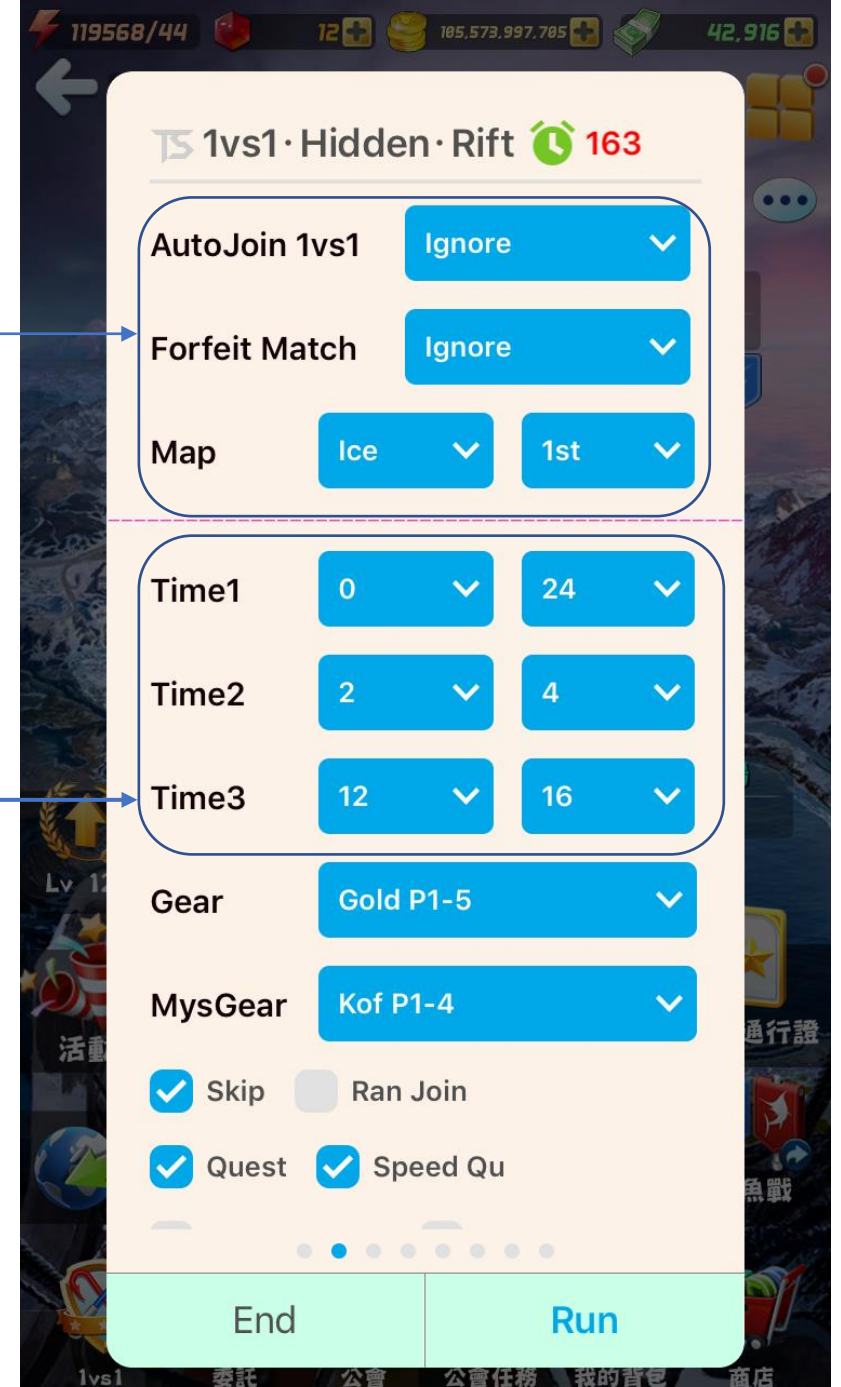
119568/44 12 105,573,997,705 42,916

1vs1·Hidden·Rift 163

AutoJoin 1vs1 Ignore

Forfeit Match Ignore

Map Ice 1st

Time1 0 24

Time2 2 4

Time3 12 16

Gear Gold P1-5

MysGear Kof P1-4

Skip Ran Join

Quest Speed Qu

End Run

Lv 12
活動
通行證
魚戰
1vs1 委託 公會 公會任務 我的背包 商店